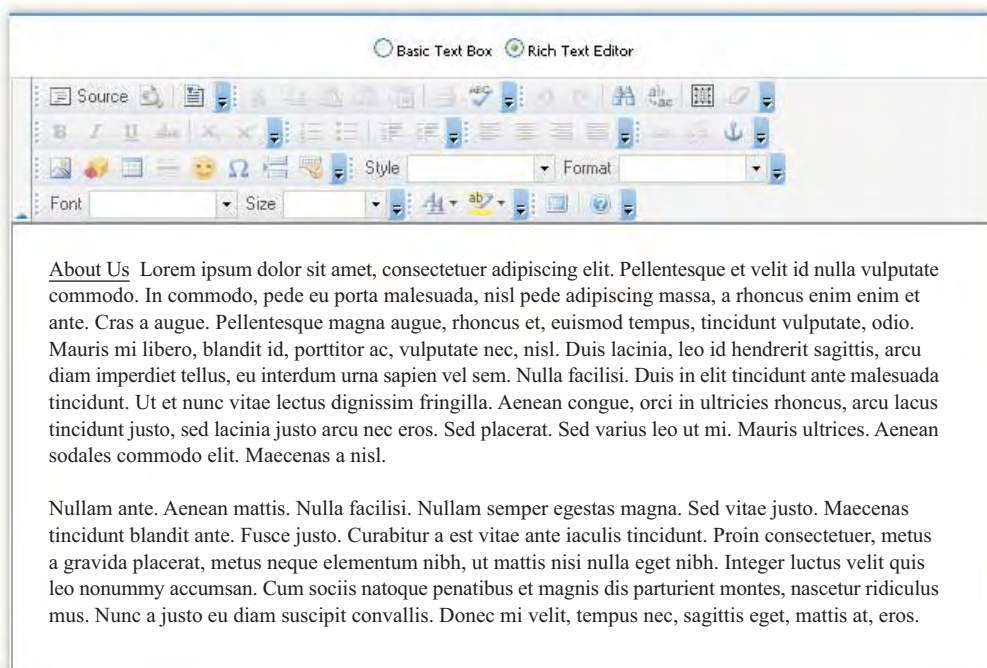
Basic Text Box Rich Text Editor

Source

Style Format

Font Size

About Us Lorem ipsum dolor sit amet, consectetuer adipiscing elit. Pellentesque et velit id nulla vulputate commodo. In commodo, pede eu porta malesuada, nisl pede adipiscing massa, a rhoncus enim enim et ante. Cras a augue. Pellentesque magna augue, rhoncus et, euismod tempus, tincidunt vulputate, odio. Mauris mi libero, blandit id, porttitor ac, vulputate nec, nisl. Duis lacinia, leo id hendrerit sagittis, arcu diam imperdiet tellus, eu interdum urna sapien vel sem. Nulla facilisi. Duis in elit tincidunt ante malesuada tincidunt. Ut et nunc vitae lectus dignissim fringilla. Aenean congue, orci in ultricies rhoncus, arcu lacus tincidunt justo, sed lacinia justo arcu nec eros. Sed placerat. Sed varius leo ut mi. Mauris ultrices. Aenean sodales commodo elit. Maecenas a nisl.

Nullam ante. Aenean mattis. Nulla facilisi. Nullam semper egestas magna. Sed vitae justo. Maecenas tincidunt blandit ante. Fusce justo. Curabitur a est vitae ante iaculis tincidunt. Proin consectetuer, metus a gravida placerat, metus neque elementum nibh, ut mattis nisi nulla eget nibh. Integer luctus velit quis leo nonummy accumsan. Cum sociis natoque penatibus et magnis dis parturient montes, nascetur ridiculus mus. Nunc a justo eu diam suscipit convallis. Donec mi velit, tempus nec, sagittis eget, mattis at, eros.